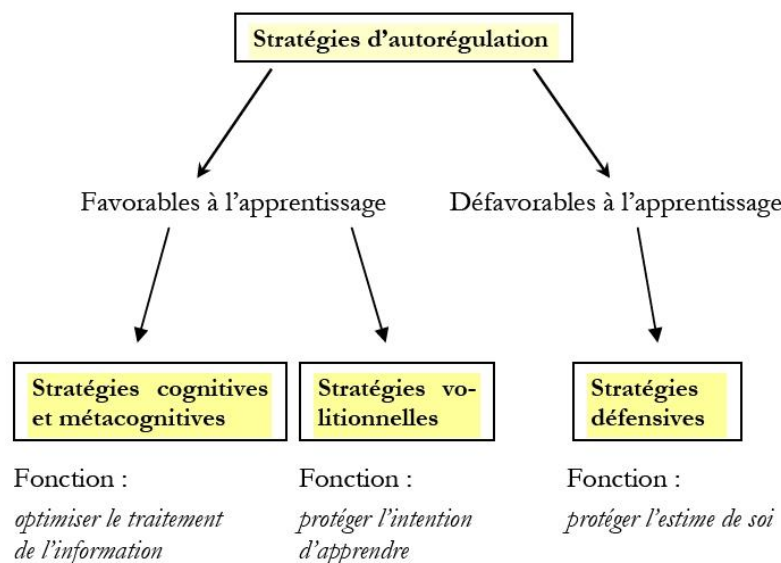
Stratégies d'autorégulation

Favorables à l'apprentissage

Défavorables à l'apprentissage

Stratégies cognitives et métacognitives

Stratégies volitionnelles

Stratégies défensives

Fonction :
*optimiser le traitement de l'information*

Fonction :
*protéger l'intention d'apprendre*

Fonction :
*protéger l'estime de soi*